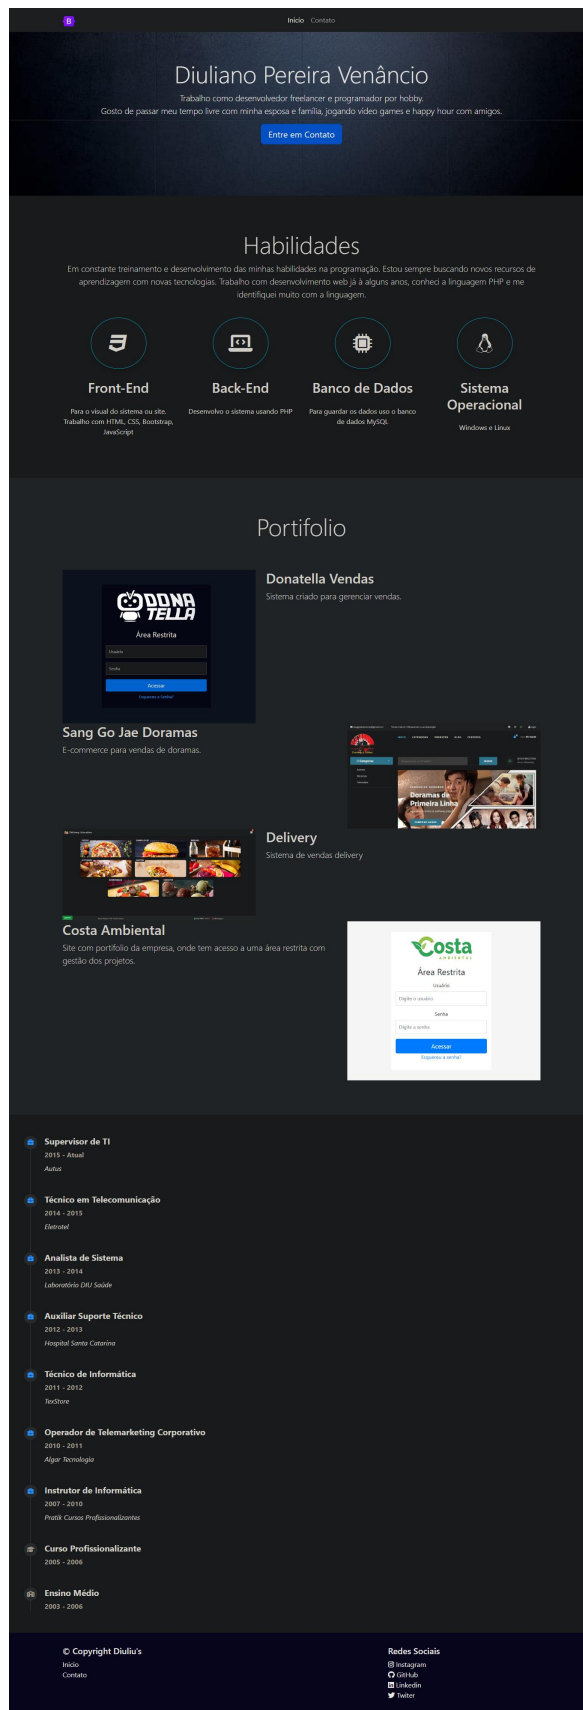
B

Inicio Contato

Diuliano Pereira Venâncio

Trabalho como desenvolvedor freelancer e programador por hobby.
Gosto de passar meu tempo livre com minha esposa e família, jogando vídeo games e happy hour com amigos.

Entre em Contato

Habilidades

Em constante treinamento e desenvolvimento das minhas habilidades na programação. Estou sempre buscando novos recursos de aprendizagem com novas tecnologias. Trabalho com desenvolvimento web já à alguns anos, conheci a linguagem PHP e me identifiquei muito com a linguagem.

Front-End

Para o visual do sistema ou site. Trabalho com HTML, CSS, Bootstrap, JavaScript

Back-End

Desenvolvo o sistema usando PHP

Banco de Dados

Para guardar os dados uso o banco de dados MySQL

Sistema Operacional

Windows e Linux

Portifolio

DONA TELLA
Área Restrita
Usuario
Senha
Acessar
Esqueceu a Senha?

Donatella Vendas

Sistema criado para gerenciar vendas.

Sang Go Jae Doramas

E-commerce para vendas de doramas.

Doramas de Primeira Linha

Delivery

Sistema de vendas delivery

Costa Ambiental

Site com portifolio da empresa, onde tem acesso a uma área restrita com gestão dos projetos.

Costa
AMBIENTAL
Área Restrita
Usuário
Digite o usuário
Senha
Digite a senha
Acessar
Esqueceu a senha?

Supervisor de TI
2015 - Atual
Autus

Técnico em Telecomunicação
2014 - 2015
Eletrotel

Analista de Sistema
2013 - 2014
Laboratório DIU Saúde

Auxiliar Suporte Técnico
2012 - 2013
Hospital Santa Catarina

Técnico de Informática
2011 - 2012
TexStore

Operador de Telemarketing Corporativo
2010 - 2011
Algar Tecnologia

Instrutor de Informática
2007 - 2010
Pratik Cursos Profissionalizantes

Curso Profissionalizante
2005 - 2006

Ensino Médio
2003 - 2006

© Copyright Diuliu's
Inicio
Contato

Redes Sociais
Instagram
GitHub
Linkedin
Twiter